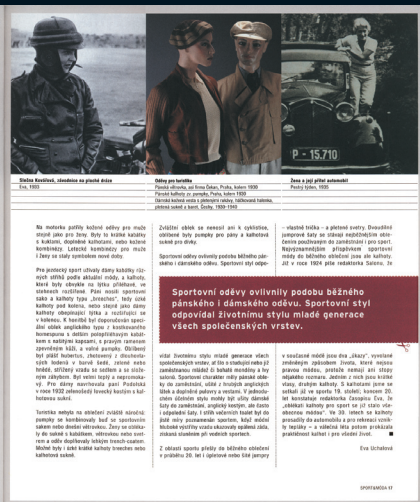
Slečna Kovářová, závodnice na ploché dráze
Eva, 1903

Oděvy pro turistiku
Pánská větrovka, psí firma Čekan, Praha, kolem 1930
Pánské kalhoty zv. pumpky, Praha, kolem 1930
Dámská košová vesta s pletenými rukávy, háčkovaná baretka, pletené sukně a šerfy, Čechy, 1930–1940

Žena a její přítel automobil
Pestrý týden, 1935

PL 15.710

Na motorku potřily kožené oděvy pro muže stejně jako pro ženy. Byly to krátké kabátky s kalhotami, zipoblané kalhotami, nebo kožené kombinézy. Letecké kombinézy pro muže i ženy se staly symbolem nové doby.

Pro jezdecký sport užívaly dámy kabátky rozšířené střihů podle aktuální módy, a kalhoty, které byly obvykle na týlku přiléhavé, ve stehnech rozšířené. Páni mezi sportovní sako a kalhoty typu „breeches", tedy úzké kalhoty pod kolena, nebo stejný jako dámy kalhoty obepínající lýtka a rozšiřující se v kolenou. K hendikepu byl doporučován speciální oblek anglického typu s kostkovanou komorou a dětským propínatelným kabátkem s našitými kapsami, s pravým ramenem zpevněným kůží, a volné pumpky. Oblíbený byl plášť hubertus, zhotovený z drsnohořejšího vlněného sukna ve tmavé šedé, zelené nebo hnědé, střižený vzadu se sedlem a se skrytými záhyby. Byl velmi teplý a nepromokavý. Pro dámy navrhovala paní Podolská v roce 1932 jelenicový loveckký kostým s kalhotovou sukní.

Turistika nebyla na oblečení zvláště náročná: pumpky se kombinovaly buď se sportovním sakem nebo dvoušicí větrovkou. Ženy se oblékaly do sukně i kalhotách, větrovku nebo svetr nebo a ošle doplňovaly lehkým trochu capen. Možné byly i také krátké kalhoty breeches nebo kalhotové sukně.

Zvláštní oblek se nenosil ani k cyklistice, obtížené byly pumpky pro pány a kalhotová sukně pro dívky.

Sportovní oděvy ovlivnily podobu běžného pánského i dámského oděvu. Sportovní styl odpovídal

Sportovní oděvy ovlivnily podobu běžného pánského i dámského oděvu. Sportovní styl odpovídal životnímu stylu mladé generace všech společenských vrstev.

vídal životnímu stylu mladé generace všech společenských vrstev, ať šlo o studující nebo již zaměstnanou mládež či bohaté mondény a hvy salonů. Sportovní charakter měly pánské obleky do zaměstnání, užité z hrubých anglických látek a doplněné pulovry a vestami. V jednoduchém dělením stylu mohly být užity dámské šaty do zaměstnání, anglický kostým, ale často i odpolední šaty. I střih večerních toalet byl do jisté míry poznamenán sportem, když módní hlubokě výstřihy vzadu ukazovaly opálená záda, získaná sluněním při vodních sportech.

Z oblasti sportu přešly do běžného oblečení v průběhu 20. let i úpletové nebo tlité jumpery

– vlastně tričko – a pletené svetry. Dvoudílné jumprové šaty se stávají nejběžnějším oblečením používaným do zaměstnání i pro sport. Nejvýznamnějším příspěvkem sportovní módy do běžného oblečení jsou ale kalhoty. Již v roce 1924 píše redaktorka Salonu, že v současné módě jsou dva „škazy", vyvolané změněným způsobem života, které nejsou pravou módou, protože nemají ani stopy nějakého rozmaru. Jedním z nich jsou krátké vlasy, druhým kalhoty. S kalhotami jsme se setkali již ve sportu 19. století, koncem 20. let konstatuje redaktorka Časopisu Eva, že „dělkání kalhoty pro sport se již staly všeobecnou módou". Ve 30. letech se kalhoty prosadily do automobilu a pro rekreaci vyhlížely lepšího - a oblečené této potom prokazala praktičnost kalhot i pro všední život. ■

Eva Uchalová

SPORTAMÓDA 57